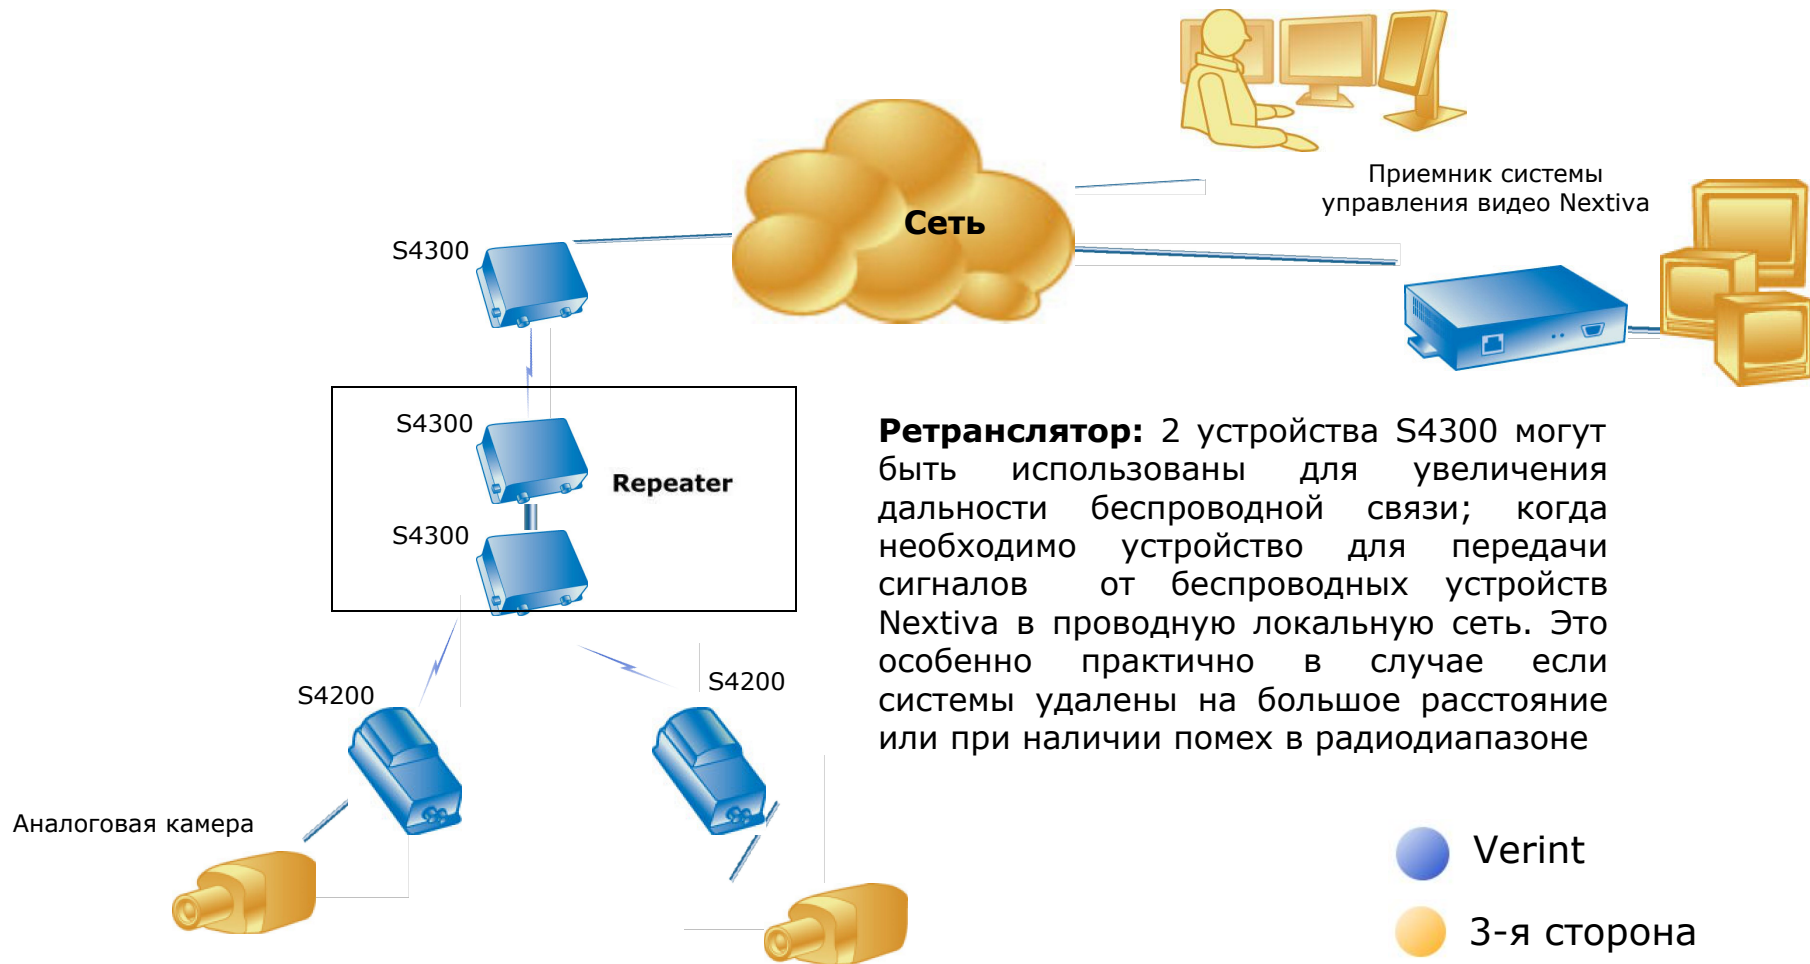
Сеть

Приемник системы управления видео Nextiva

S4300

S4300

Repeater

S4300

S4200

S4200

Аналоговая камера

**Ретранслятор:** 2 устройства S4300 могут быть использованы для увеличения дальности беспроводной связи; когда необходимо устройство для передачи сигналов от беспроводных устройств Nextiva в проводную локальную сеть. Это особенно практично в случае если системы удалены на большое расстояние или при наличии помех в радиодиапазоне

Verint

3-я сторона